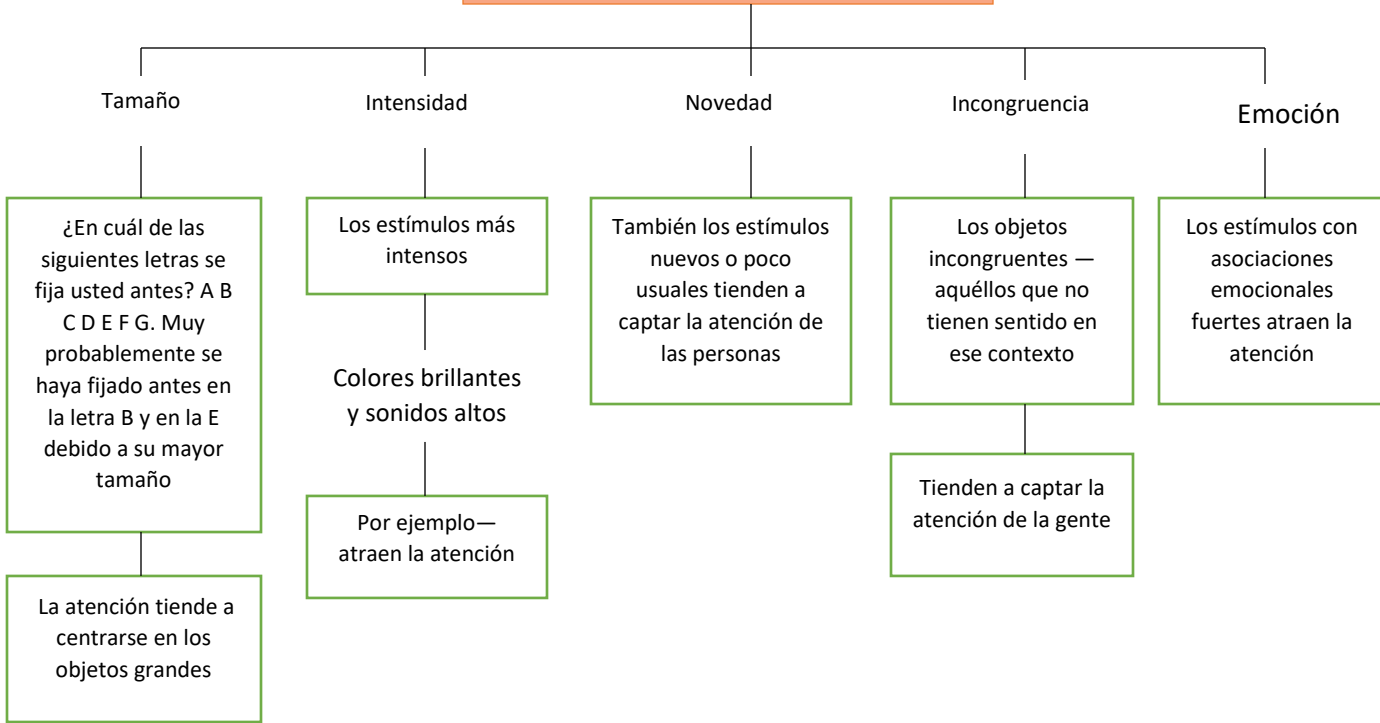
Tamaño

¿En cuál de las siguientes letras se fija usted antes? A B C D E F G. Muy probablemente se haya fijado antes en la letra B y en la E debido a su mayor tamaño

La atención tiende a centrarse en los objetos grandes

Intensidad

Los estímulos más intensos

Colores brillantes y sonidos altos

Por ejemplo— atraen la atención

Novedad

También los estímulos nuevos o poco usuales tienden a captar la atención de las personas

Incongruencia

Los objetos incongruentes — aquéllos que no tienen sentido en ese contexto

Tienden a captar la atención de la gente

Emoción

Los estímulos con asociaciones emocionales fuertes atraen la atención